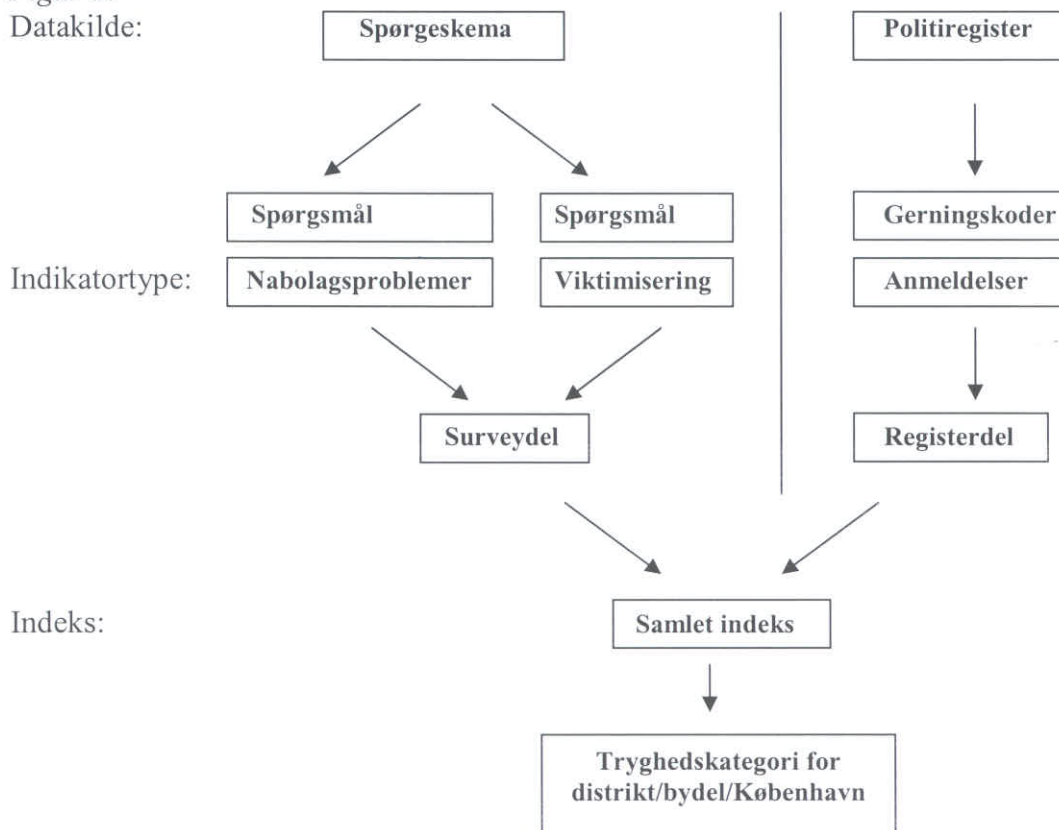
Datakilde:

Spørgeskema

Politiregister

Spørgsmål

Spørgsmål

Gerningskoder

Indikatortype:

Nabolagsproblemer

Viktimisering

Anmeldelser

Surveydel

Registerdel

Indeks:

Samlet indeks

Tryghedskategori for distrikt/bydel/København